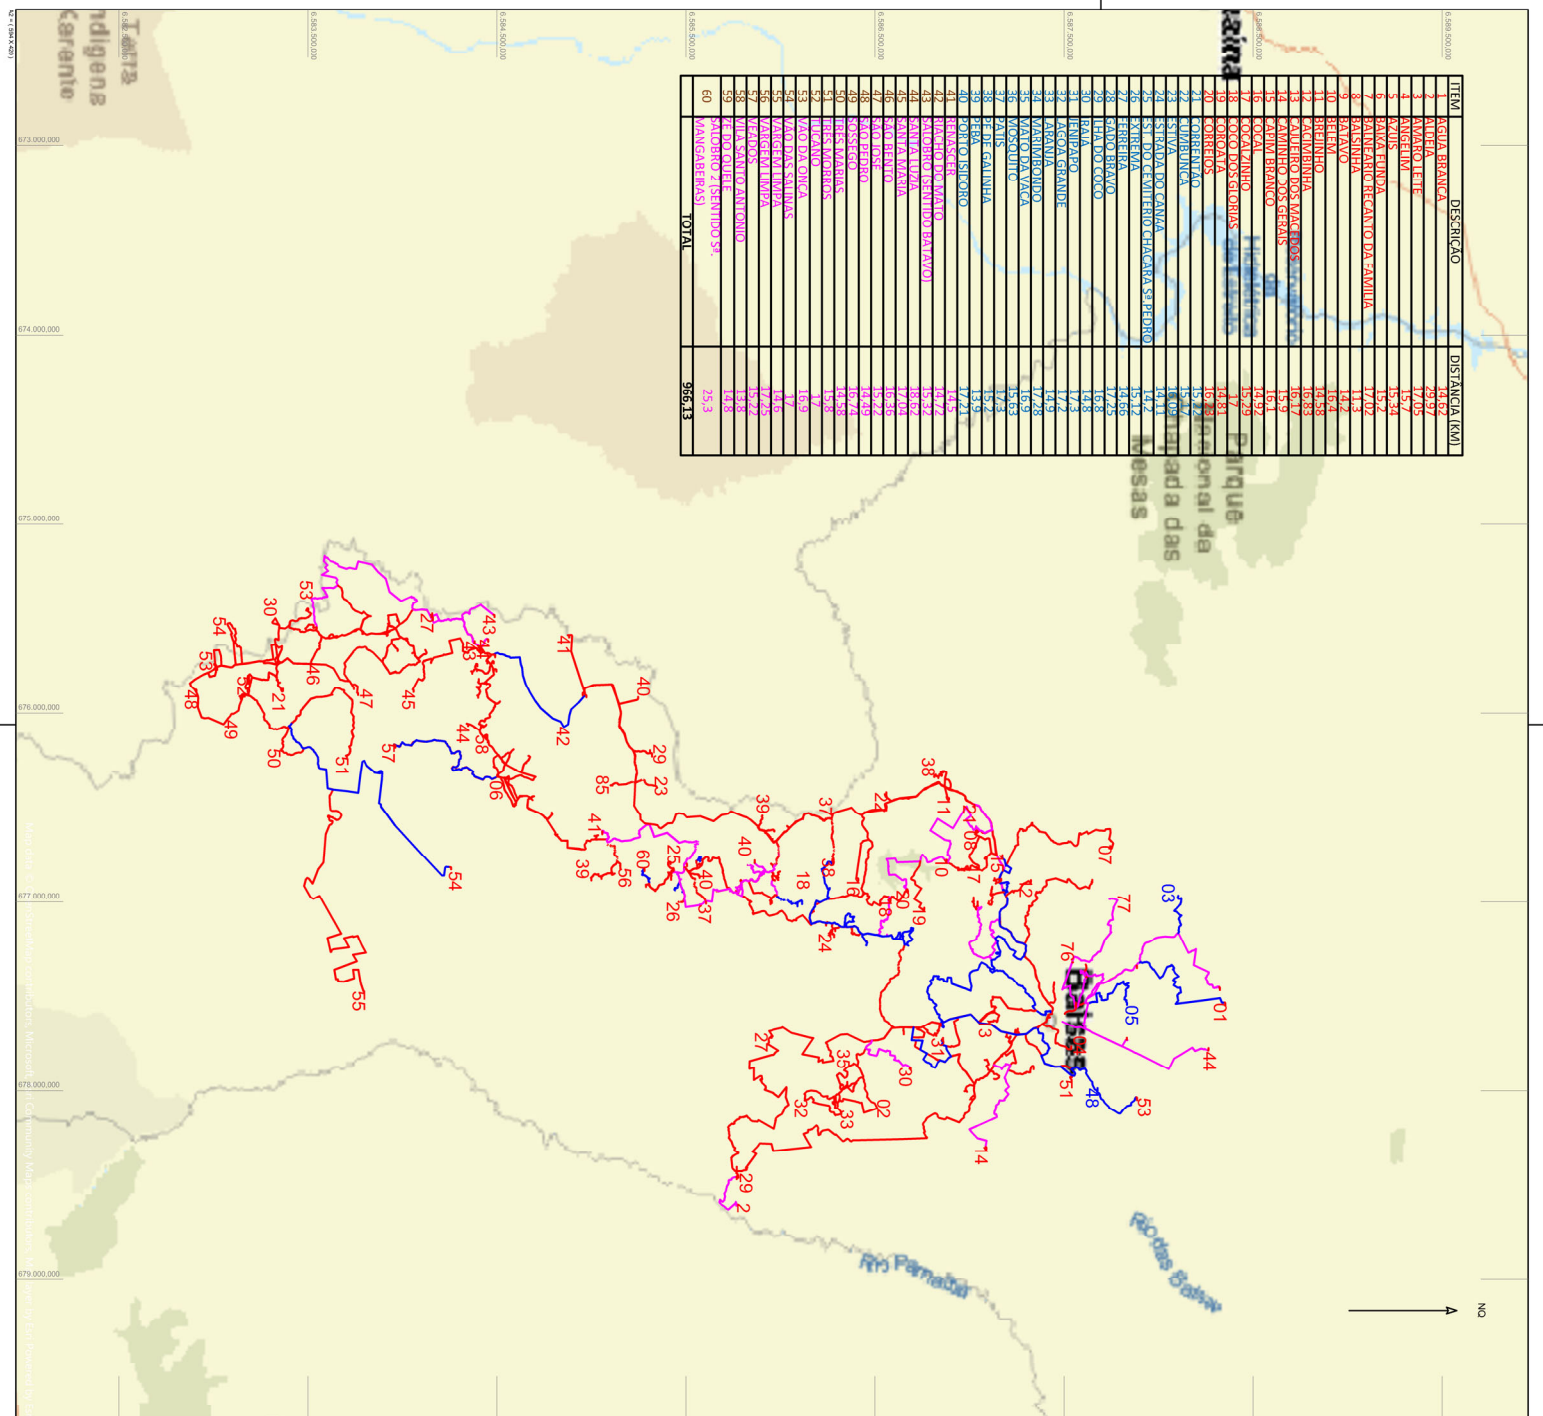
| ITEM | DESCRIÇÃO | DISTÂNCIA (KM) |
|---|---|---|
| 1 | AGUA BRANCA | 14,62 |
| 2 | ALDEIA | 29,97 |
| 3 | AMARO LEITE | 17,05 |
| 4 | ANGELIM | 15,7 |
| 5 | AZUIS | 15,34 |
| 6 | BAIXA FUNDA | 15,2 |
| 7 | BALNEARIO RECANTO DA FAMILIA | 17,02 |
| 8 | BARRINHA | 14,2 |
| 9 | BATAVO | 14,3 |
| 10 | BELEM | 16,4 |
| 11 | BREJINHO | 14,58 |
| 12 | CACIMBINHA | 16,83 |
| 13 | CAJUEIRO DOS MACEDOS | 16,17 |
| 14 | CAMINHO DOS GERAIS | 15,9 |
| 15 | CAPIM BRANCO | 16,1 |
| 16 | COCAL | 14,92 |
| 17 | COCOZINHO | 15,09 |
| 18 | COCO DOS GLORIAS | 17 |
| 19 | COROATA | 14,81 |
| 20 | CORREIOS | 16,23 |
| 21 | CORRENTAO | 15,02 |
| 22 | CUMBUNCA | 15,12 |
| 23 | ESTIVA | 16,09 |
| 24 | ESTRADA DO CANAA | 14,21 |
| 25 | ESTRADA DO CEMITERIO CHACARA Sª PEDRO | 17,3 |
| 26 | EXTREMA | 15,22 |
| 27 | FERREIRA | 14,66 |
| 28 | GADO BRAVO | 17,25 |
| 29 | ILHA DO COCO | 16,8 |
| 30 | IRAJA | 14,8 |
| 31 | JENIPAPO | 17,3 |
| 32 | LAGOA GRANDE | 17,2 |
| 33 | LARANJA | 14,2 |
| 34 | MARIMBONDO | 17,8 |
| 35 | MATO DA VACA | 17,8 |
| 36 | MOSQUITO | 16,9 |
| 37 | PATOS | 15,63 |
| 38 | PE DE GALINHA | 17,3 |
| 39 | PEBA | 15,2 |
| 40 | PORTO ISIDORO | 13,9 |
| 41 | RECANTO | 17,21 |
| 42 | RIACHO DO MATO | 14,2 |
| 43 | SALOBRO (SENTIDO BATAVO) | 15,32 |
| 44 | SANTA LUZIA | 18,62 |
| 45 | SANTA MARIA | 17,04 |
| 46 | SÃO BENTO | 16,36 |
| 47 | SÃO JOSÉ | 15,22 |
| 48 | SÃO PEDRO | 14,49 |
| 49 | SOSSEGO | 16,2 |
| 50 | TRES MARIAS | 14,8 |
| 51 | TRES MORROS | 15,8 |
| 52 | TUCANO | 17 |
| 53 | VAO DA ONCA | 16,9 |
| 54 | VAO DAS SALINAS | 17 |
| 55 | VARGEM LIMPA | 14,6 |
| 56 | VARGEM LIMPA | 17,25 |
| 57 | VEADOS | 15,22 |
| 58 | VILA SANTO ANTONIO | 14,8 |
| 59 | SALOBRO (SENTIDO Sª ...) | 13,8 |
| 60 | MANGABEIRAS | 25,3 |
| | TOTAL | 966,13 |

Terra Indígena Kariri-Xocó
Parque Nacional da Chapada das Mesas
Rio Parnaíba
Rio das Balsas
Balsas
NQ